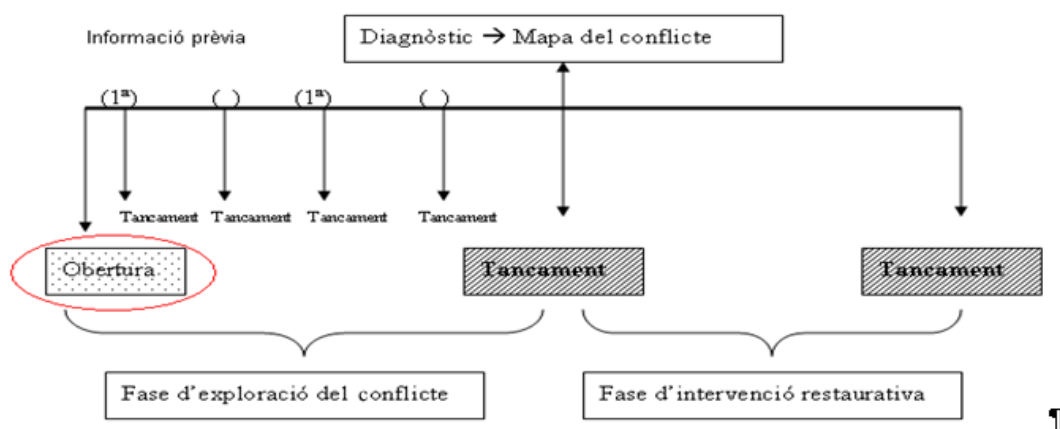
Informació prèvia

Diagnòstic → Mapa del conflicte

(1ª) ( ) (1ª) ( )

Tancament Tancament Tancament Tancament

Obertura

Tancament

Tancament

Fase d'exploració del conflicte

Fase d'intervenció restaurativa

¶